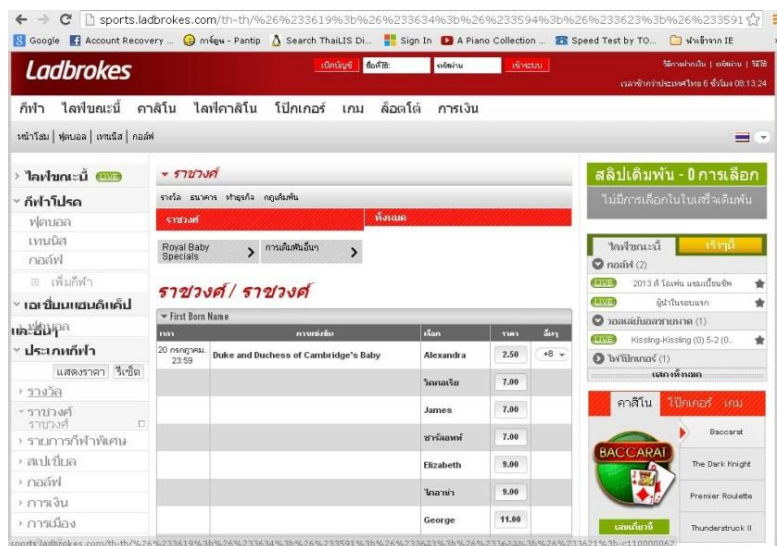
sports.ladbrokes.com/th-th/%26%233619%3b%26%233634%3b%26%233594%3b%26%233623%3b%26%233591

Google | Account Recovery ... | กระทู้ - Pantip | Search ThaiLIS Di... | Sign In | A Piano Collection ... | Speed Test by TO... | นำเข้าจาก IE

Ladbrokes

เปิดบัญชี | ชื่อที่ใช้: | รหัสผ่าน | เข้าระบบ

วิธีการฝากเงิน | รหัสผ่าน | วิธีใช้

เวลาท้องถิ่นประเทศไทย 6 ชั่วโมง 08:13:24

กีฬา | ไลฟ์ขณะนี้ | คาสิโน | ไลฟ์คาสิโน | โป๊กเกอร์ | เกม | ล็อตโต้ | การเงิน

หน้าโฮม | ฟุตบอล | เทนนิส | กอล์ฟ

ไลฟ์ขณะนี้ LIVE

กีฬาโปรด

ฟุตบอล

เทนนิส

กอล์ฟ

เพิ่มกีฬา

เอเชี่ยนแฮนดิแค็ป

ฟุตบอล

แต่งอื่นๆ

ประเภทกีฬา

แสดงราคา | วีเซ็ต

รางวัล

ราชวงศ์

ราชวงศ์

รายการกีฬาพิเศษ

สเปเชี่ยล

กอล์ฟ

การเงิน

การเมือง

ราชวงศ์

รางวัล ธนาคาร ทำธุรกิจ กฎเดิมพัน

ราชวงศ์ | ทั้งหมด

Royal Baby Specials | การเดิมพันอื่นๆ

ราชวงศ์ / ราชวงศ์

First Born Name

| เวลา | การแข่งขัน | เลือก | ราคา | อื่นๆ |
|---|---|---|---|---|
| 20 กรกฎาคม 23:59 | Duke and Duchess of Cambridge's Baby | Alexandra | 2.50 | +8 |
| | | วิคตอเรีย | 7.00 | |
| | | James | 7.00 | |
| | | ชาร์ลอทท์ | 7.00 | |
| | | Elizabeth | 9.00 | |
| | | ไดอาน่า | 9.00 | |
| | | George | 11.00 | |

สลิปเดิมพัน - 0 การเลือก

ไม่มีการเลือกในใบเสร็จเดิมพัน

ไลฟ์ขณะนี้ | เร็วๆนี้

กอล์ฟ (2)

LIVE 2013 ดี โอเพ่น แชมเปี้ยนชิพ

LIVE ผู้นำในรอบแรก

วอลเลย์บอลชายหาด (1)

LIVE Kissling-Kissling (0) 5-2 (0...

ไฟ้ปิกเกอร์ (1)

แสดงทั้งหมด

คาสิโน | โป๊กเกอร์ | เกม

BACCARAT

Baccarat

The Dark Knight

Premier Roulette

เล่นเดี๋ยวนี้

Thunderstruck II

sports.ladbrokes.com/th-th/%26%233619%3b%26%233634%3b%26%233594%3b%26%233623%3b%26%233591%3b%26%233623%3b%26%233634%3b%26%233621%3b-c110000062